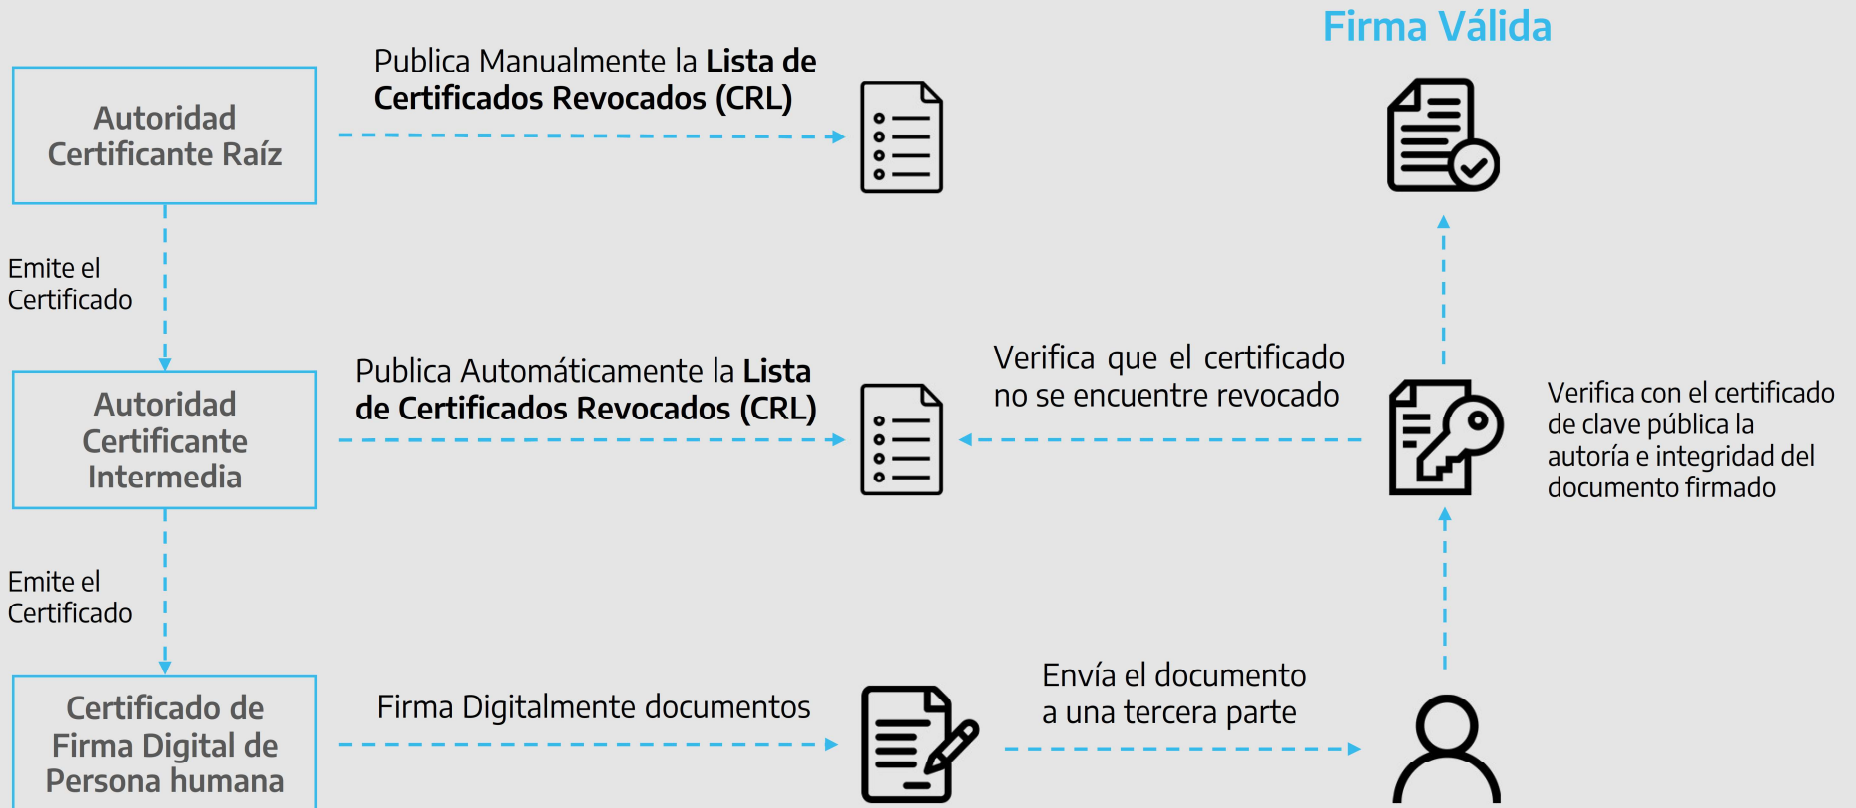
Firma Válida

Autoridad Certificante Raíz

Publica Manualmente la **Lista de Certificados Revocados (CRL)**

Emite el Certificado

Autoridad Certificante Intermedia

Publica Automáticamente la **Lista de Certificados Revocados (CRL)**

Verifica que el certificado no se encuentre revocado

Verifica con el certificado de clave pública la autoría e integridad del documento firmado

Emite el Certificado

Certificado de Firma Digital de Persona humana

Firma Digitalmente documentos

Envía el documento a una tercera parte